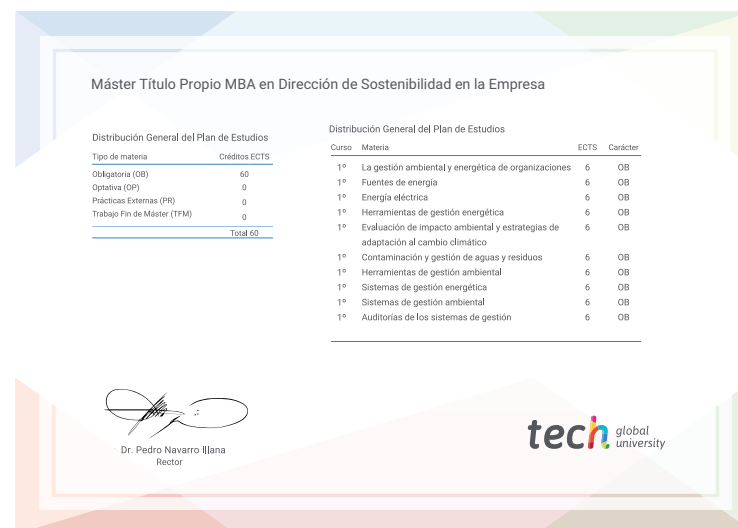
Máster Título Propio MBA en Dirección de Sostenibilidad en la Empresa

Distribución General del Plan de Estudios

| Tipo de materia | Créditos ECTS |
|---|---|
| Obligatoria (OB) | 60 |
| Optativa (OP) | 0 |
| Prácticas Externas (PR) | 0 |
| Trabajo Fin de Máster (TFM) | 0 |
| | Total 60 |

Distribución General del Plan de Estudios

| Curso | Materia | ECTS | Carácter |
|---|---|---|---|
| 1º | La gestión ambiental y energética de organizaciones | 6 | OB |
| 1º | Fuentes de energía | 6 | OB |
| 1º | Energía eléctrica | 6 | OB |
| 1º | Herramientas de gestión energética | 6 | OB |
| 1º | Evaluación de impacto ambiental y estrategias de adaptación al cambio climático | 6 | OB |
| 1º | Contaminación y gestión de aguas y residuos | 6 | OB |
| 1º | Herramientas de gestión ambiental | 6 | OB |
| 1º | Sistemas de gestión energética | 6 | OB |
| 1º | Sistemas de gestión ambiental | 6 | OB |
| 1º | Auditorías de los sistemas de gestión | 6 | OB |

Dr. Pedro Navarro Illana
Rector

tech global university